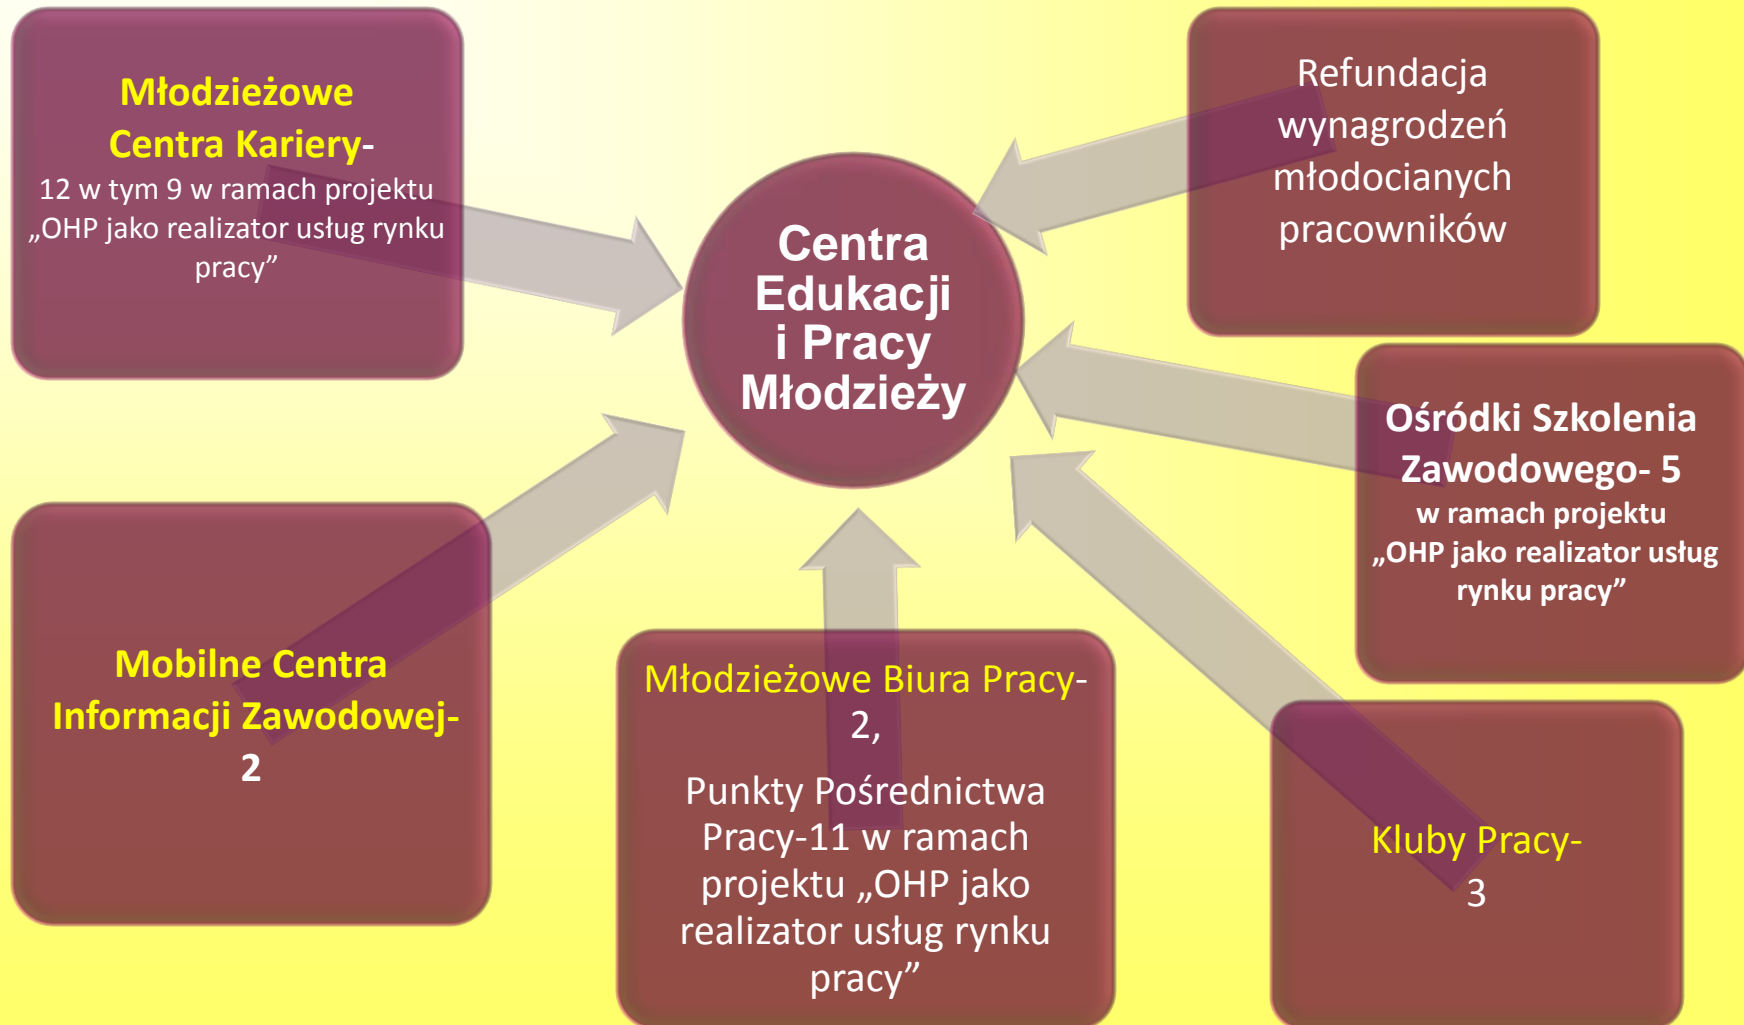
Młodzieżowe Centra Kariery-
12 w tym 9 w ramach projektu „OHP jako realizator usług rynku pracy”

Centra Edukacji i Pracy Młodzieży

Refundacja wynagrodzeń młodocianych pracowników

Ośródki Szkolenia Zawodowego- 5
w ramach projektu „OHP jako realizator usług rynku pracy”

Mobilne Centra Informacji Zawodowej- 2

Młodzieżowe Biura Pracy- 2,

Punkty Pośrednictwa Pracy-11 w ramach projektu „OHP jako realizator usług rynku pracy”

Kluby Pracy- 3